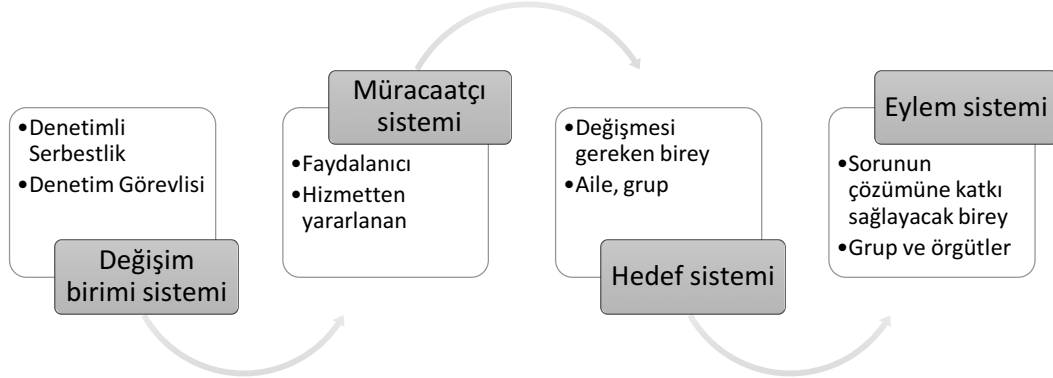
•Denetimli Serbestlik
•Denetim Görevlisi

Değişim birimi sistemi

Müracaatçı sistemi

•Faydalanıcı
•Hizmetten yararlanan

•Değişmesi gereken birey
•Aile, grup

Hedef sistemi

Eylem sistemi

•Sorunun çözümüne katkı sağlayacak birey
•Grup ve örgütler